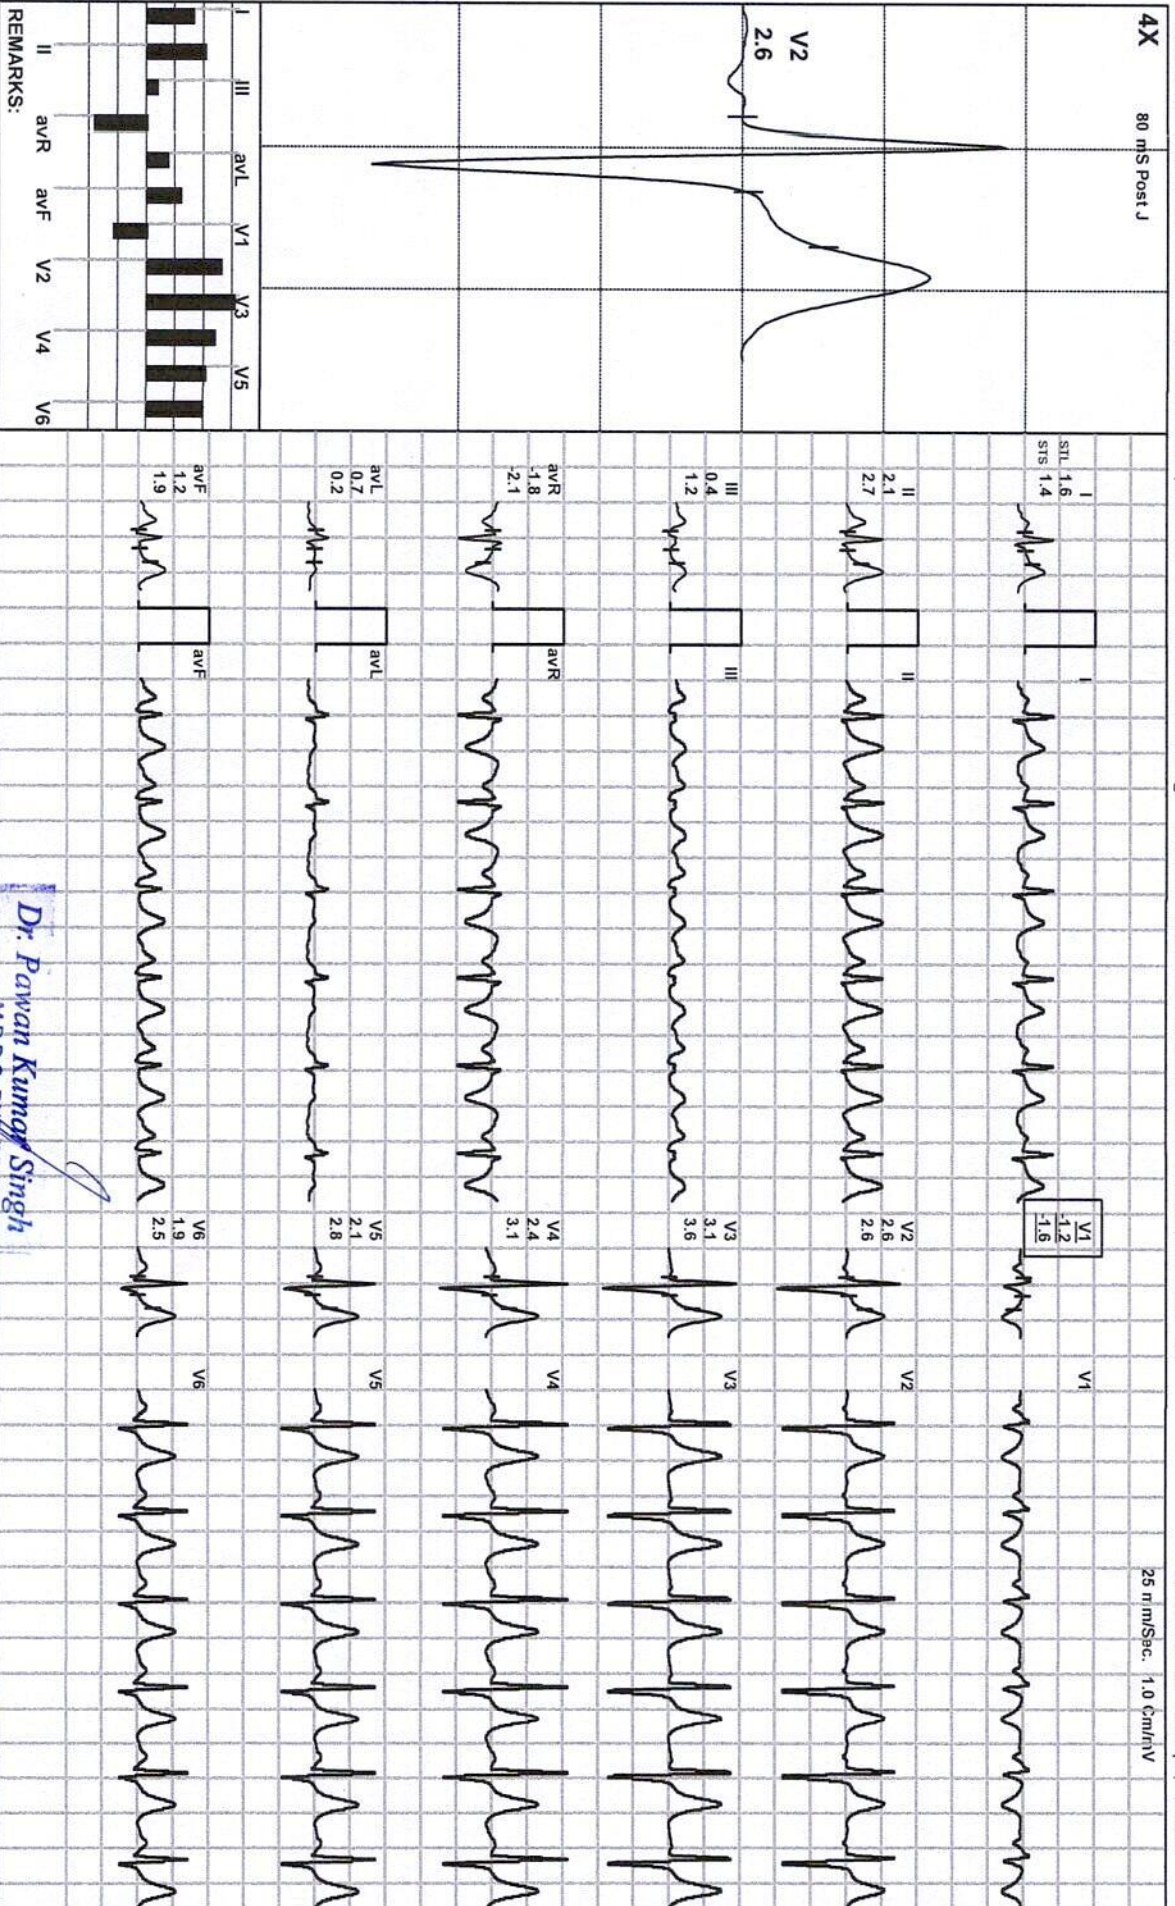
4X 80 mS Post J

V2
2.6

I III avL V1 V3 V5
II avR avF V2 V4 V6
REMARKS:

STL STS
I
1.6
1.4

II
2.1
2.7

III
0.4
1.2

avR
-1.8
-2.1

avL
0.7
0.2

avF
1.2
1.9

I
II
III
avR
avL
avF

V1
-1.2
-1.6

V2
2.6
2.6

V3
3.1
3.6

V4
2.4
3.1

V5
2.1
2.8

V6
1.9
2.5

V1
V2
V3
V4
V5
V6

25 mm/Sec. 1.0 Cm/mV

Dr. Pawan Kumar Singh